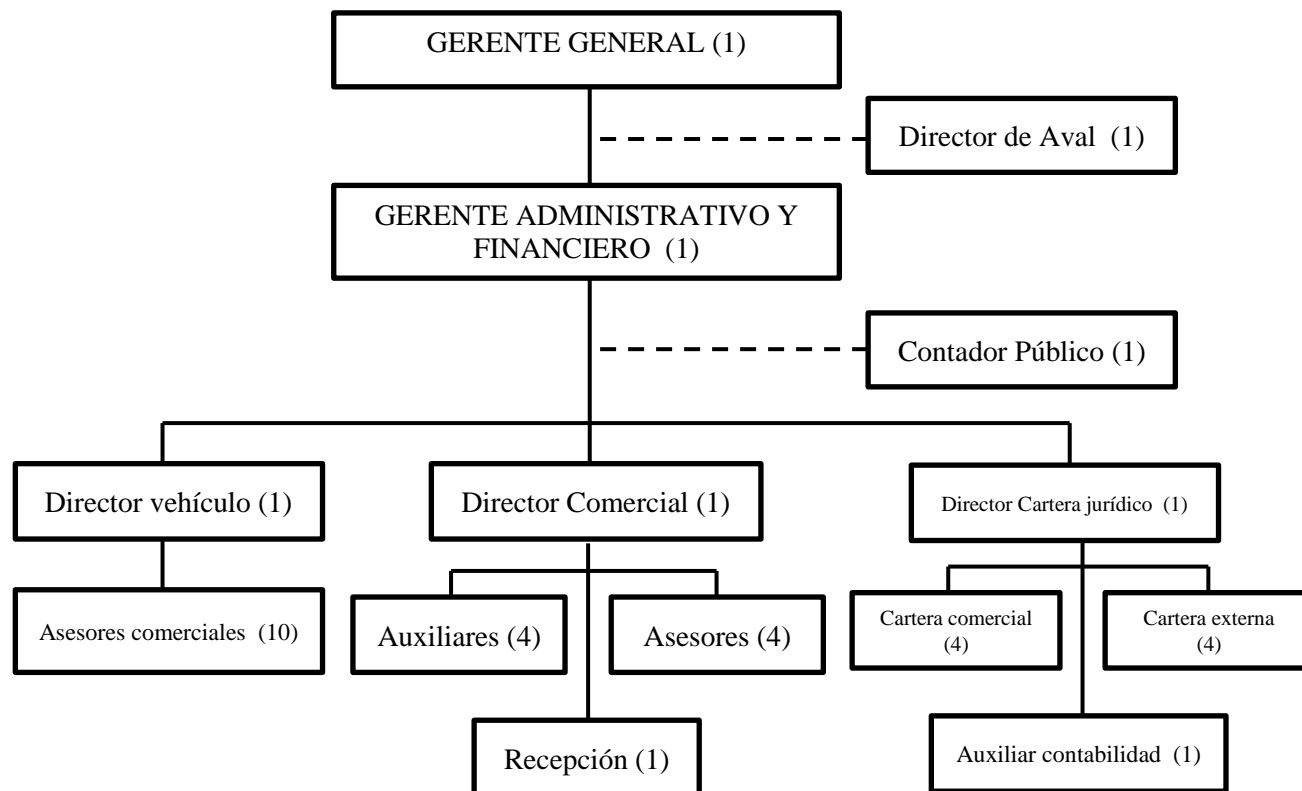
GERENTE GENERAL (1)

Director de Aval (1)

GERENTE ADMINISTRATIVO Y FINANCIERO (1)

Contador Público (1)

Director vehículo (1)

Director Comercial (1)

Director Cartera jurídico (1)

Asesores comerciales (10)

Auxiliares (4)

Asesores (4)

Cartera comercial (4)

Cartera externa (4)

Recepción (1)

Auxiliar contabilidad (1)